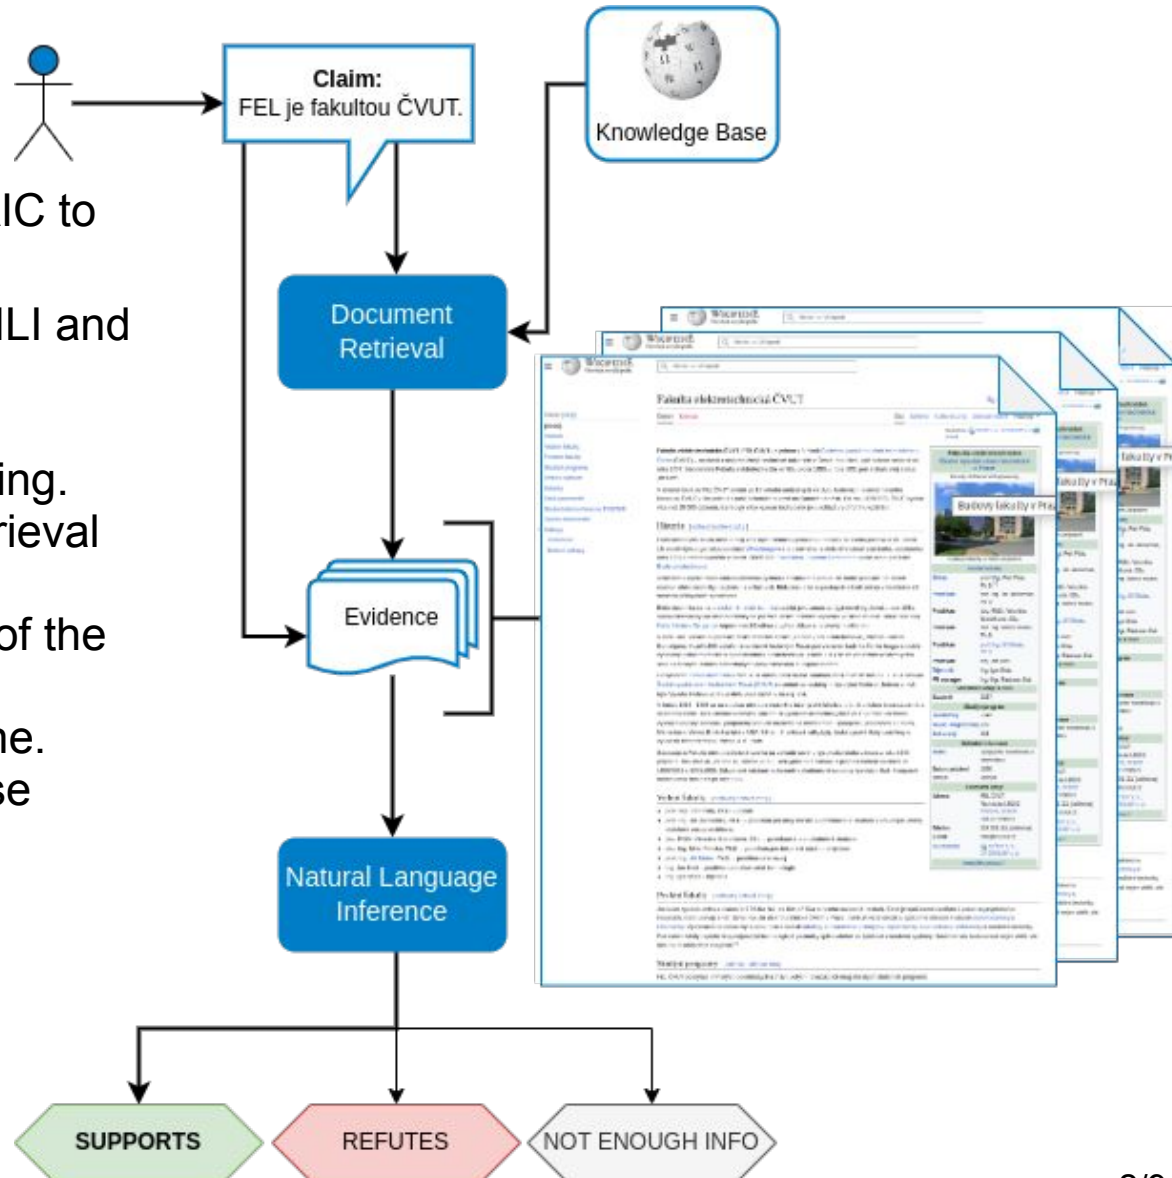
IC to

LI and

ing.
rieval

of the

ne.
se

Claim:
FEL je fakultou ČVUT.

Knowledge Base

Document Retrieval

Evidence

Natural Language Inference

Fakulta elektrotechnická ČVUT

Budovy fakulty v Pra

fakulty v Pra

fakulty v P

SUPPORTS

REFUTES

NOT ENOUGH INFO